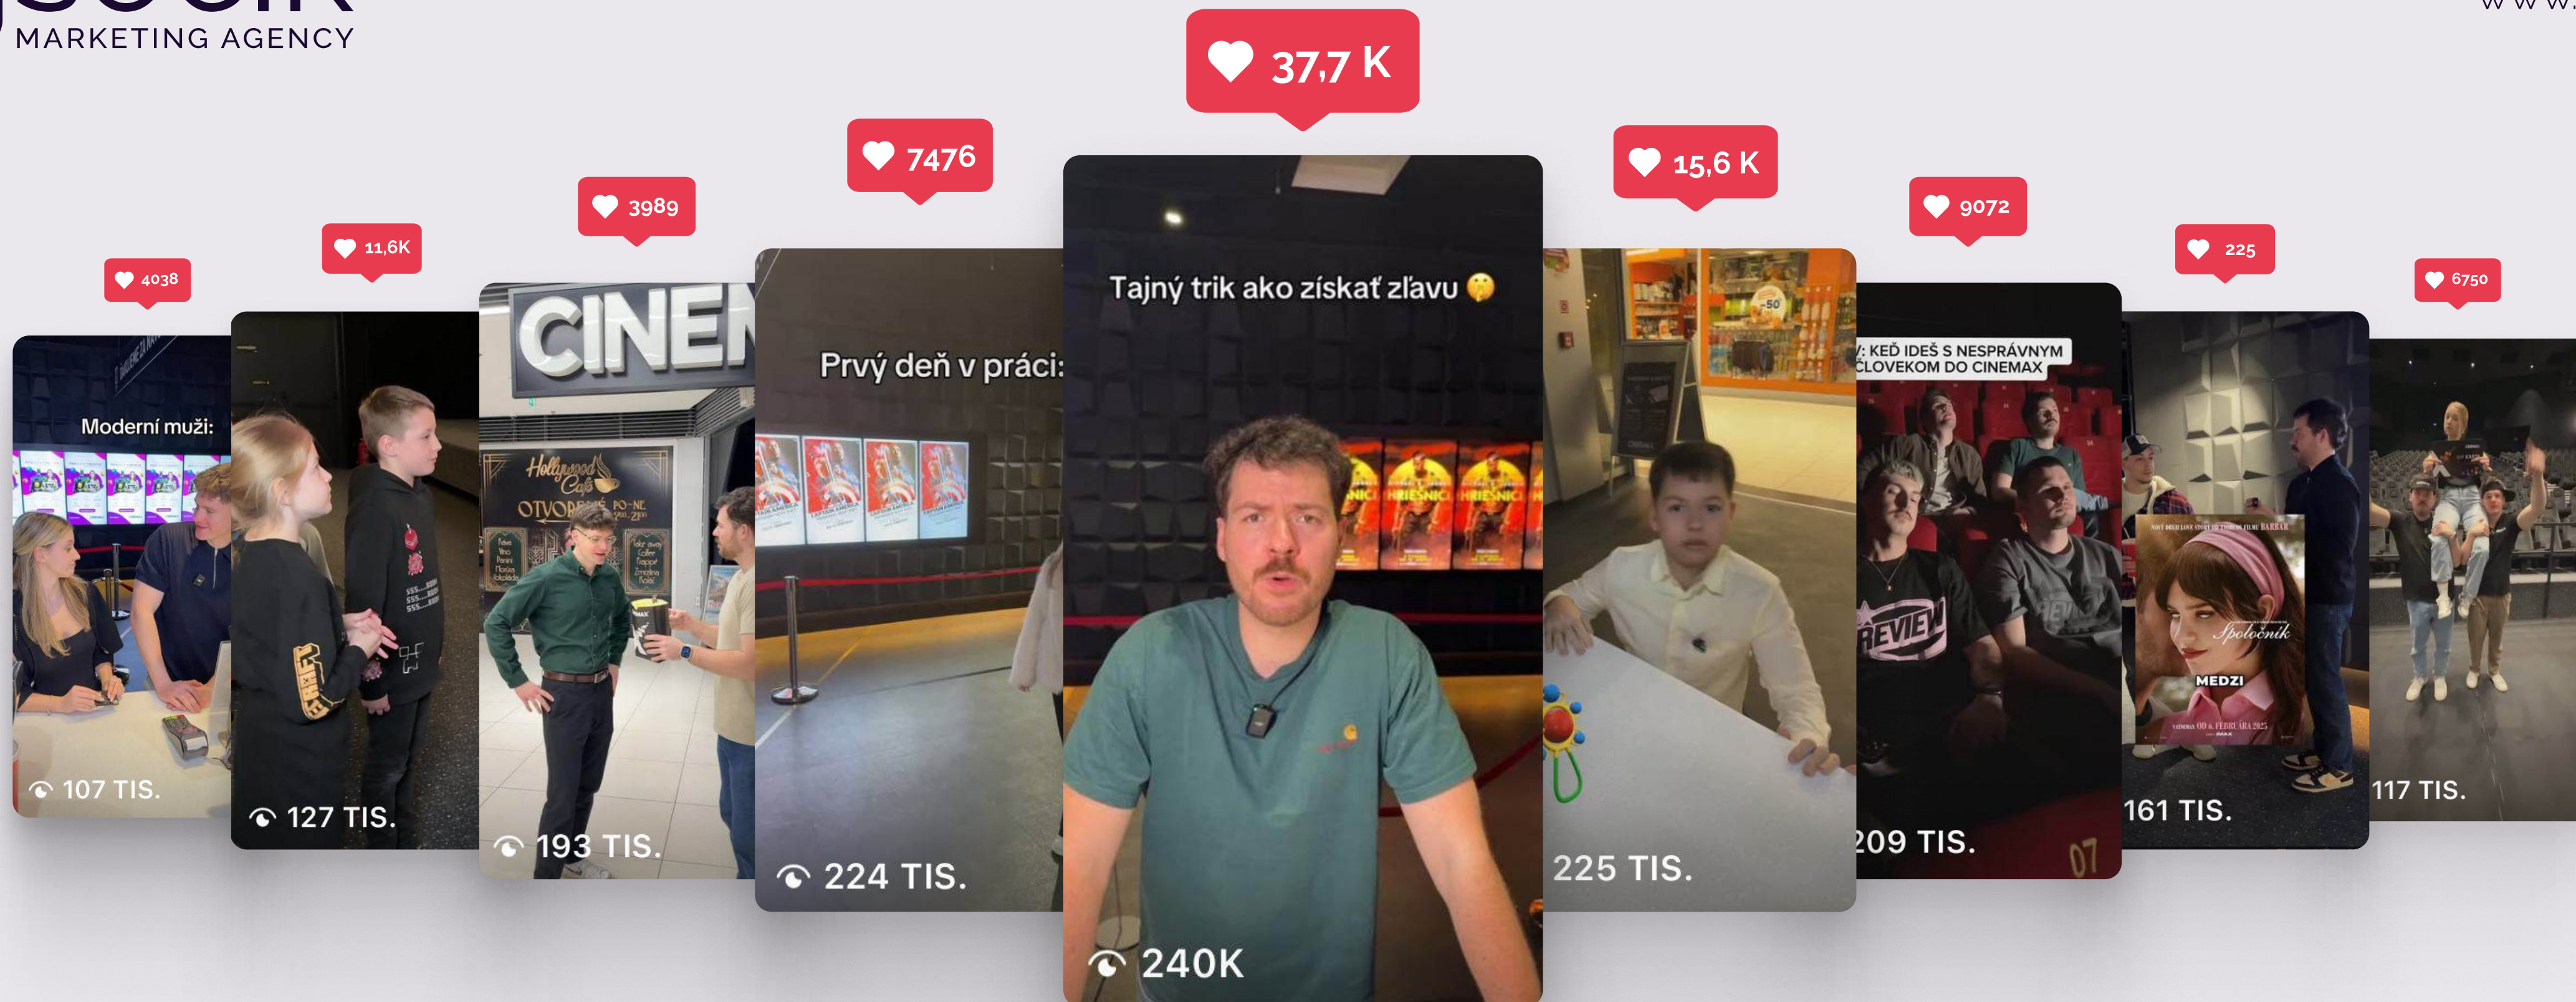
MARKETING AGENCY

4038
Moderní muži:
107 TIS.

11,6K
127 TIS.

3989
CINE
Hollywood Café
193 TIS.

7476
Prvý deň v práci:
224 TIS.

37,7 K
Tajný trik ako získať zľavu 🤫
240K

15,6 K
225 TIS.

9072
: KEĎ IDEŠ S NESPRÁVNYM ČLOVEKOM DO CINEMAX
209 TIS.

225
Spoločník
MEDZI
161 TIS.

6750
117 TIS.